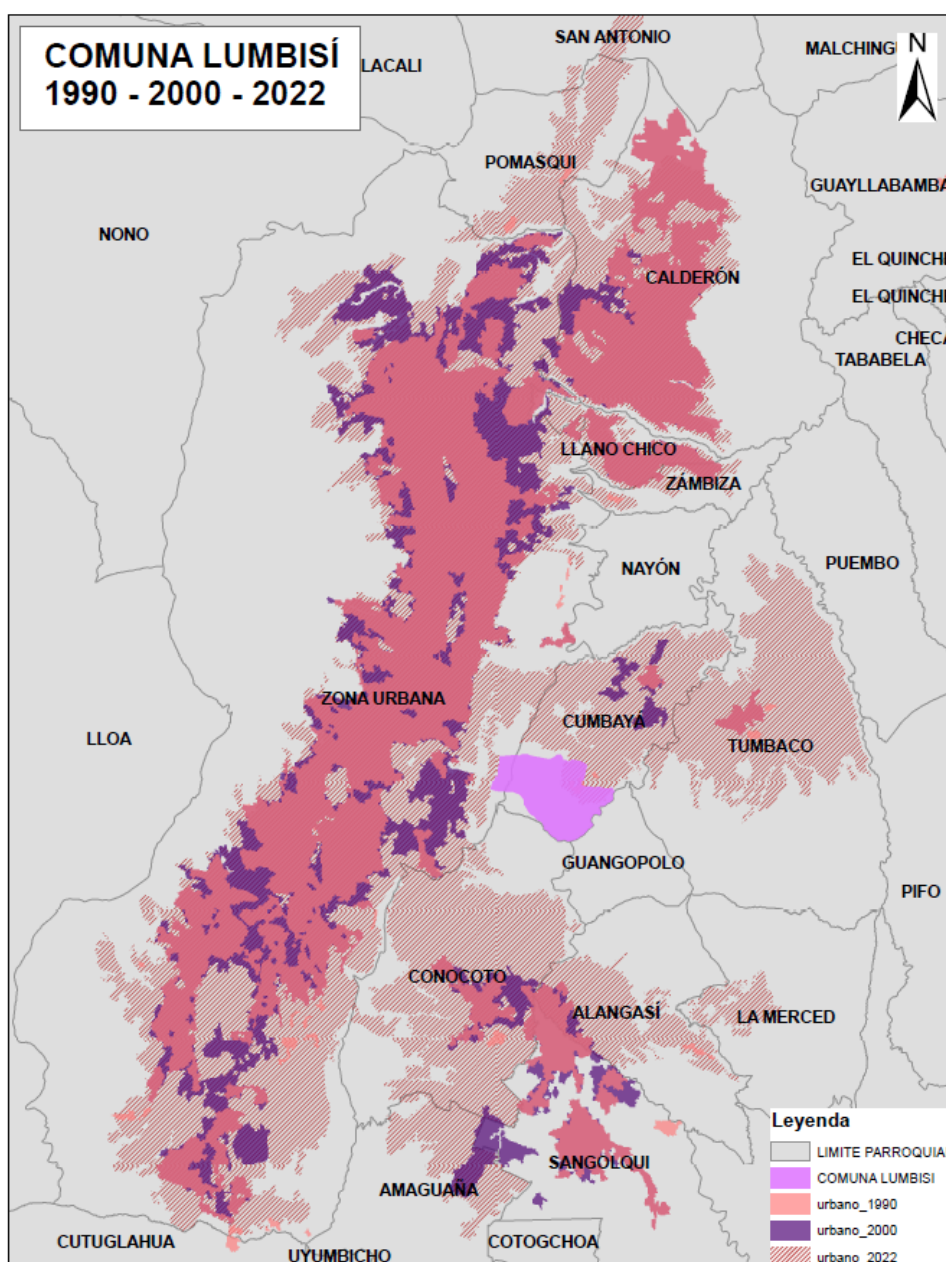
COMUNA LUMBISÍ
1990 - 2000 - 2022

LACALI
SAN ANTONIO
MALCHING
N
POMASQUI
GUAYLLABAMBA
NONO
CALDERÓN
EL QUINCH
EL QUINCH
CHECA
TABABELA
LLANO CHICO
ZÁMBIZA
NAYÓN
PUEMBO
ZONA URBANA
CUMBAYÁ
TUMBACO
LLOA
GUANGOPOLO
PIFO
CONOCOTO
ALANGASÍ
LA MERCED
SANGOLQUI
AMAGUAÑA
CUTUGLAHUA
UYUMBICHO
COTOGCHOA

Leyenda
LIMITE PARROQUIA
COMUNA LUMBISI
urbano_1990
urbano_2000
urbano_2022